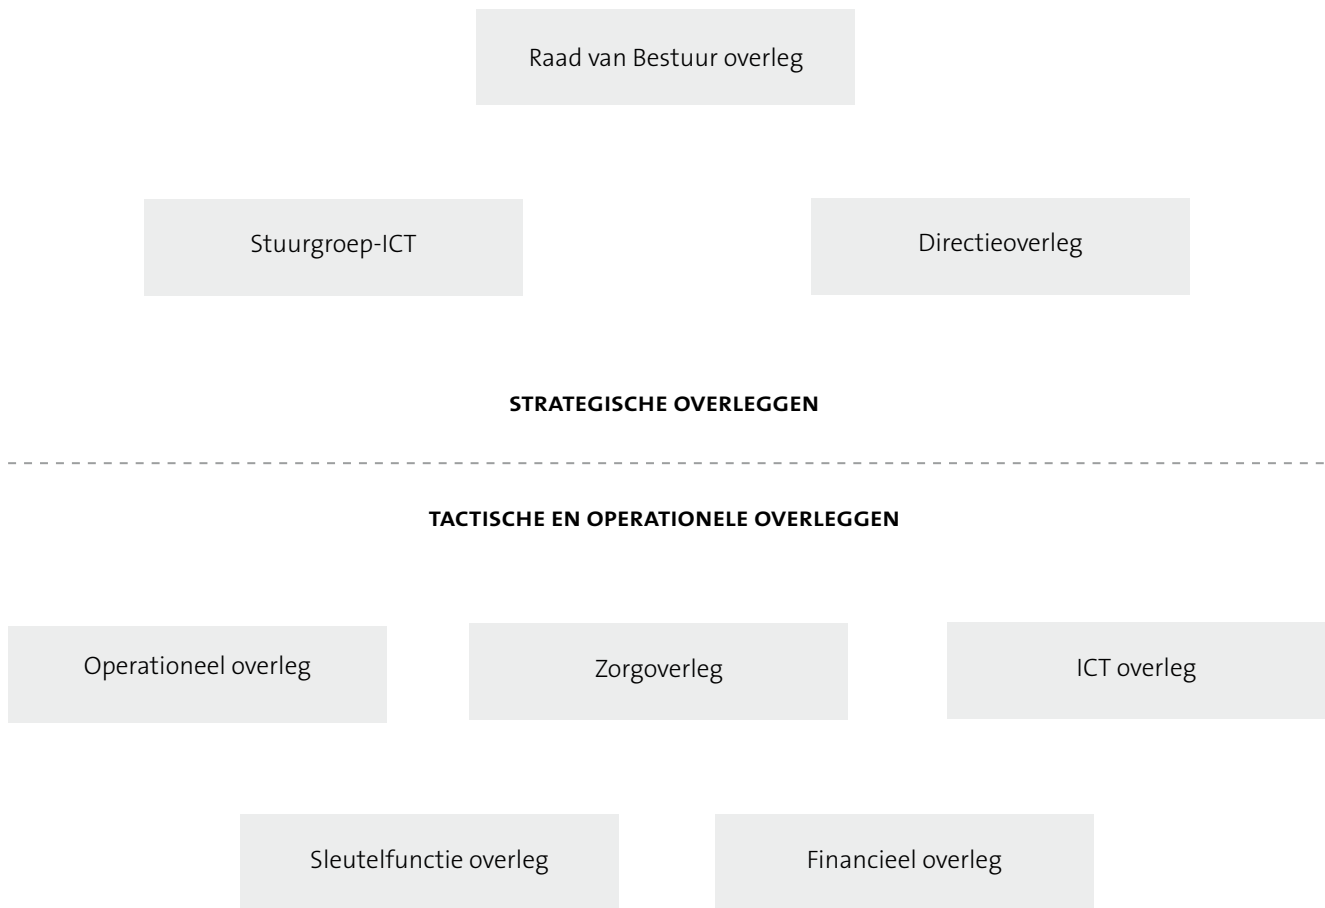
Raad van Bestuur overleg

Stuurgroep-ICT

Directieoverleg

STRATEGISCHE OVERLEGGEN

TACTISCHE EN OPERATIONELE OVERLEGGEN

Operationeel overleg

Zorgoverleg

ICT overleg

Sleutelfunctie overleg

Financieel overleg